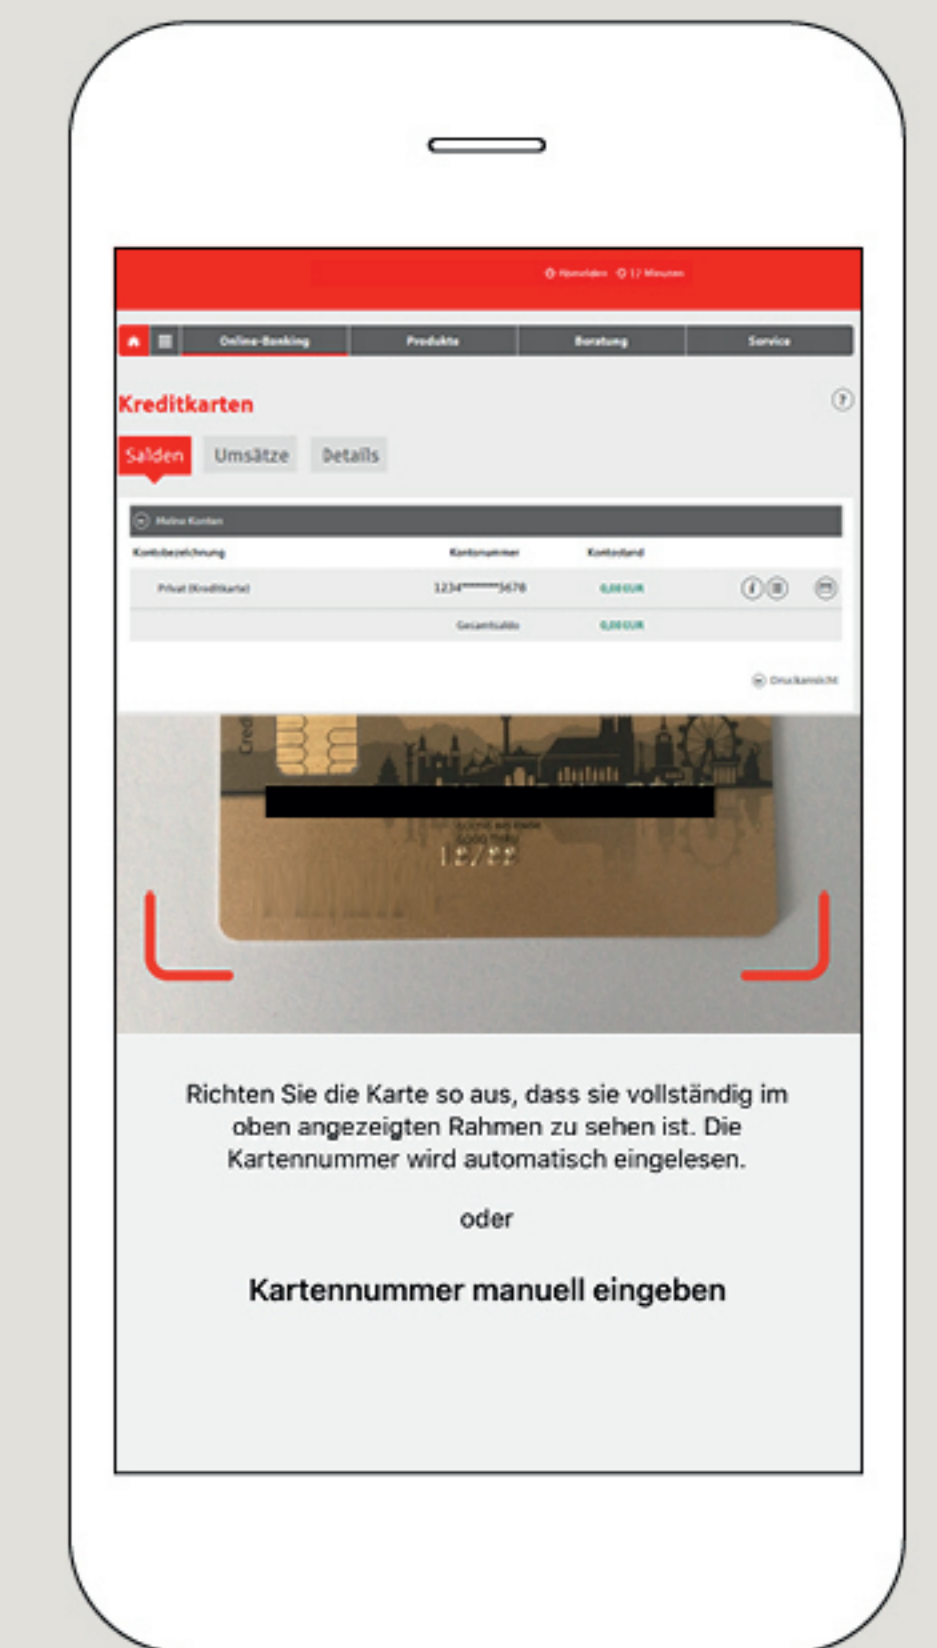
Abmelden 17 Minuten

Online-Banking | Produkte | Beratung | Service

Kreditkarten

?

Salden | Umsätze | Details

Meine Konten

| Kontobezeichnung | Kontonummer | Kontostand |
|---|---|---|
| Privat (Kreditkarte) | 1234********5678 | 0,00 EUR |
| | Gesamtsaldo | 0,00 EUR |

Druckansicht

Cred

12/22

Richten Sie die Karte so aus, dass sie vollständig im oben angezeigten Rahmen zu sehen ist. Die Kartennummer wird automatisch eingelesen.

oder

Kartennummer manuell eingeben